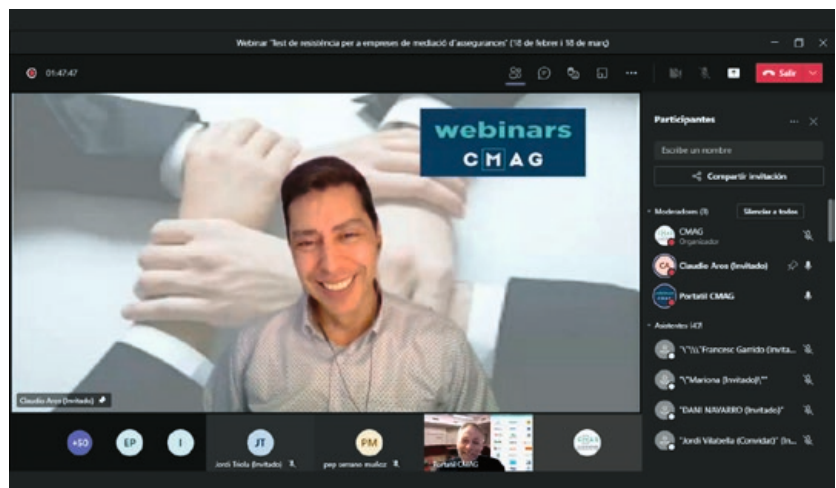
Webinar "Test de resistència per a empreses de mediació d'assegurances" (18 de febrer i 18 de març)

01:47:47

Salir

webinars
CMAG

Participantes

Escribe un nombre

Compartir invitación

Moderadores (3)

Silenciar a todos

CMAG
Organizador

Claudio Aros (Invitado)

Portatil CMAG

Asistentes (43)

"\"\\"Francesc Garrido (Invita...

"\"Mariona (Invitado)\""

"DANI NAVARRO (Invitado)"

"Jordi Vilabella (Convidat)" (In...

Claudio Aros (Invitado)

+50

EP

I

JT
Jordi Tiiola (Invitado)

PM
pep serrano muñoz

Portatil CMAG